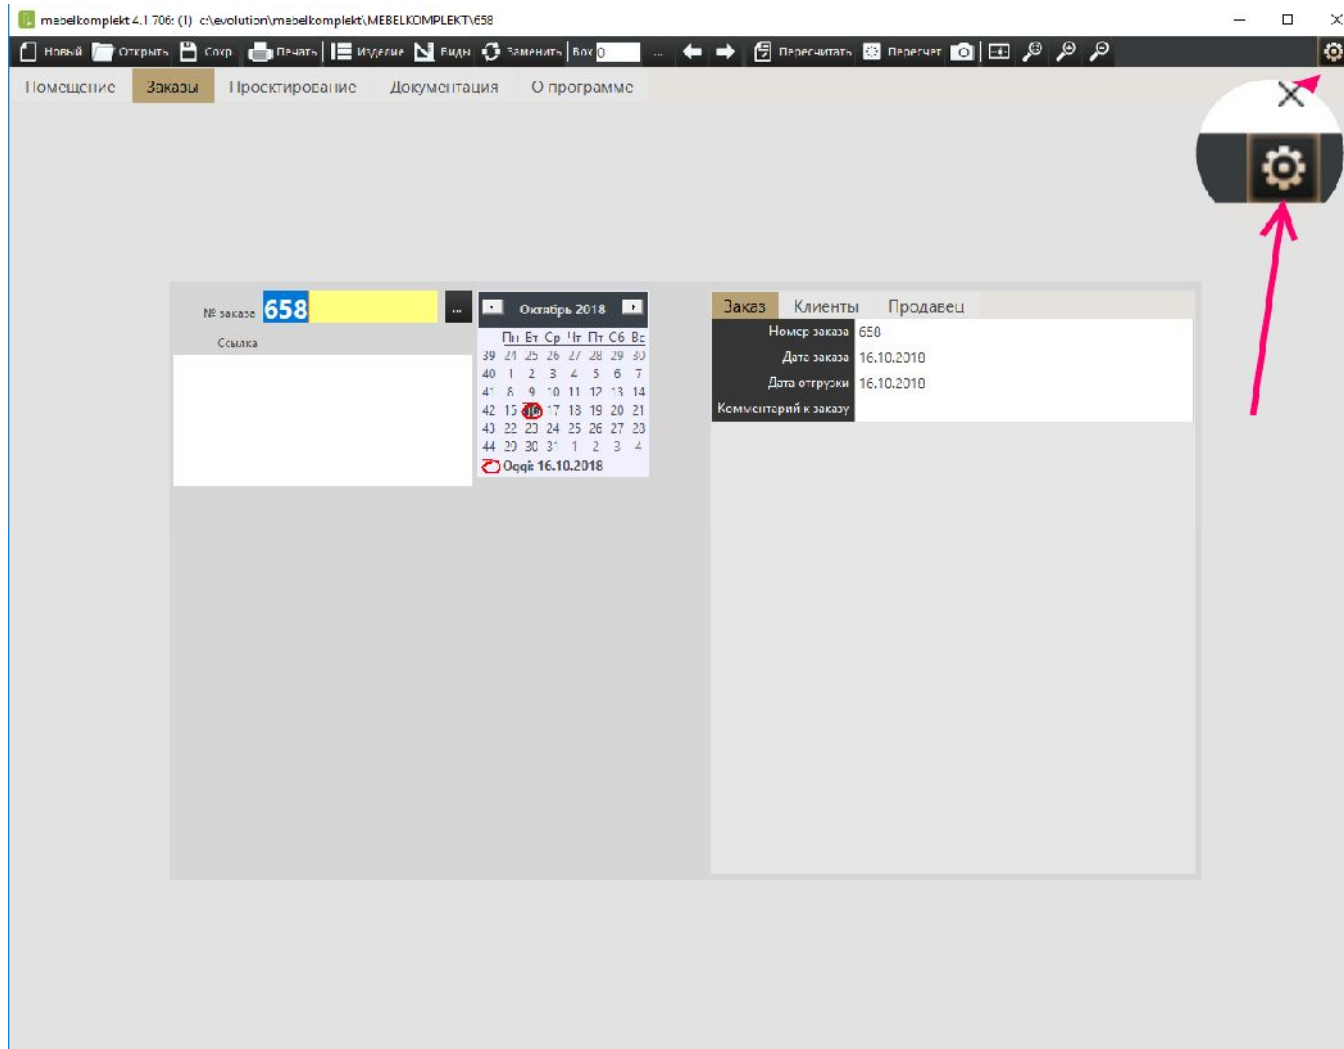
mebelkomplekt 4.1 706: (1) c:\evolution\mebelkomplekt\MEBELKOMPLEKT\658

Новый Открыть Сохр Печать Изделие Виды Заменить Вос 0 ... Пересчитать Пересчет

Помещение Заказы Проектирование Документация О программе

№ заказа 658 ...

Ссылка

Октябрь 2018

| | Пн | Вт | Ср | Чт | Пт | Сб | Вс |
|---|---|---|---|---|---|---|---|
| 39 | 24 | 25 | 26 | 27 | 28 | 29 | 30 |
| 40 | 1 | 2 | 3 | 4 | 5 | 6 | 7 |
| 41 | 8 | 9 | 10 | 11 | 12 | 13 | 14 |
| 42 | 15 | 16 | 17 | 18 | 19 | 20 | 21 |
| 43 | 22 | 23 | 24 | 25 | 26 | 27 | 28 |
| 44 | 29 | 30 | 31 | 1 | 2 | 3 | 4 |

Oggi: 16.10.2018

Заказ Клиенты Продавец

| | |
|---|---|
| Номер заказа | 658 |
| Дата заказа | 16.10.2018 |
| Дата отгрузки | 16.10.2018 |
| Комментарий к заказу | |